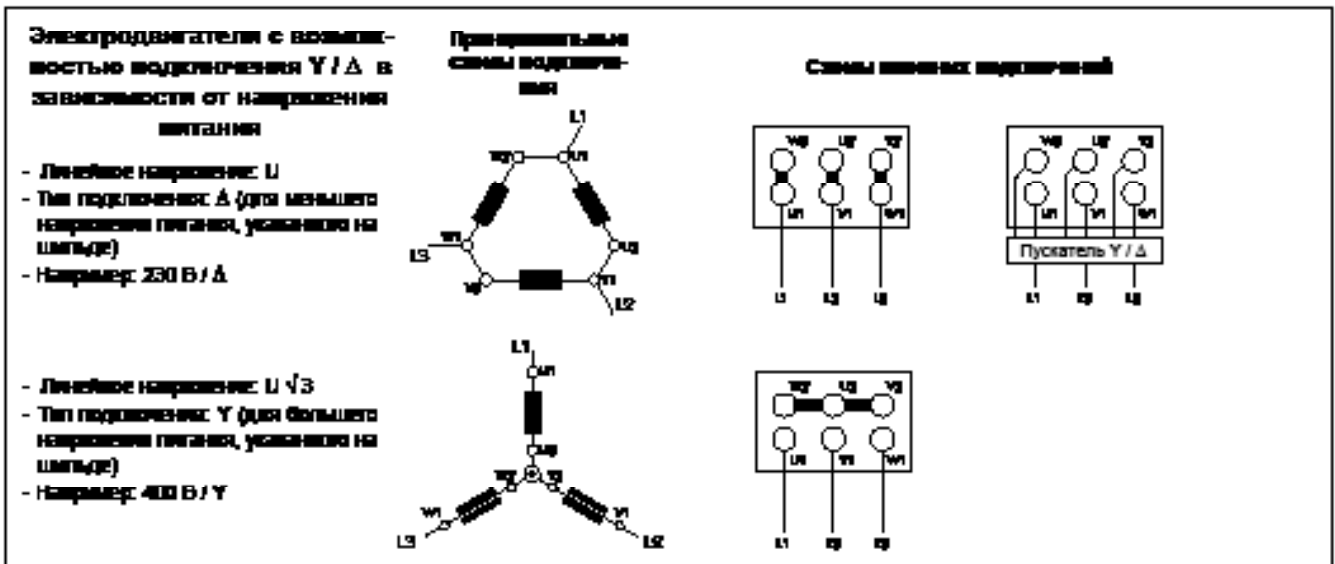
Электродвигатели с возможностью подключения Y / Δ в зависимости от напряжения питания

- Линейное напряжение: U
- Тип подключения: Δ (для меньшего напряжения питания, указанного на шильде)
- Например: 230 В / Δ

Принципиальные схемы подключения

L1
W2
U1
L3
W1
V2
V1
U2
L2

Схемы внешних подключений

W2 U2 V2
U1 V1 W1
L1 L2 L3

W2 U2 V2
U1 V1 W1
Пускатель Y / Δ
L1 L2 L3

- Линейное напряжение: U √3
- Тип подключения: Y (для большего напряжения питания, указанного на шильде)
- Например: 400 В / Y

L1
U1
U2
W2
V2
W1
V1
L3
L2

W2 U2 V2
U1 V1 W1
L1 L2 L3